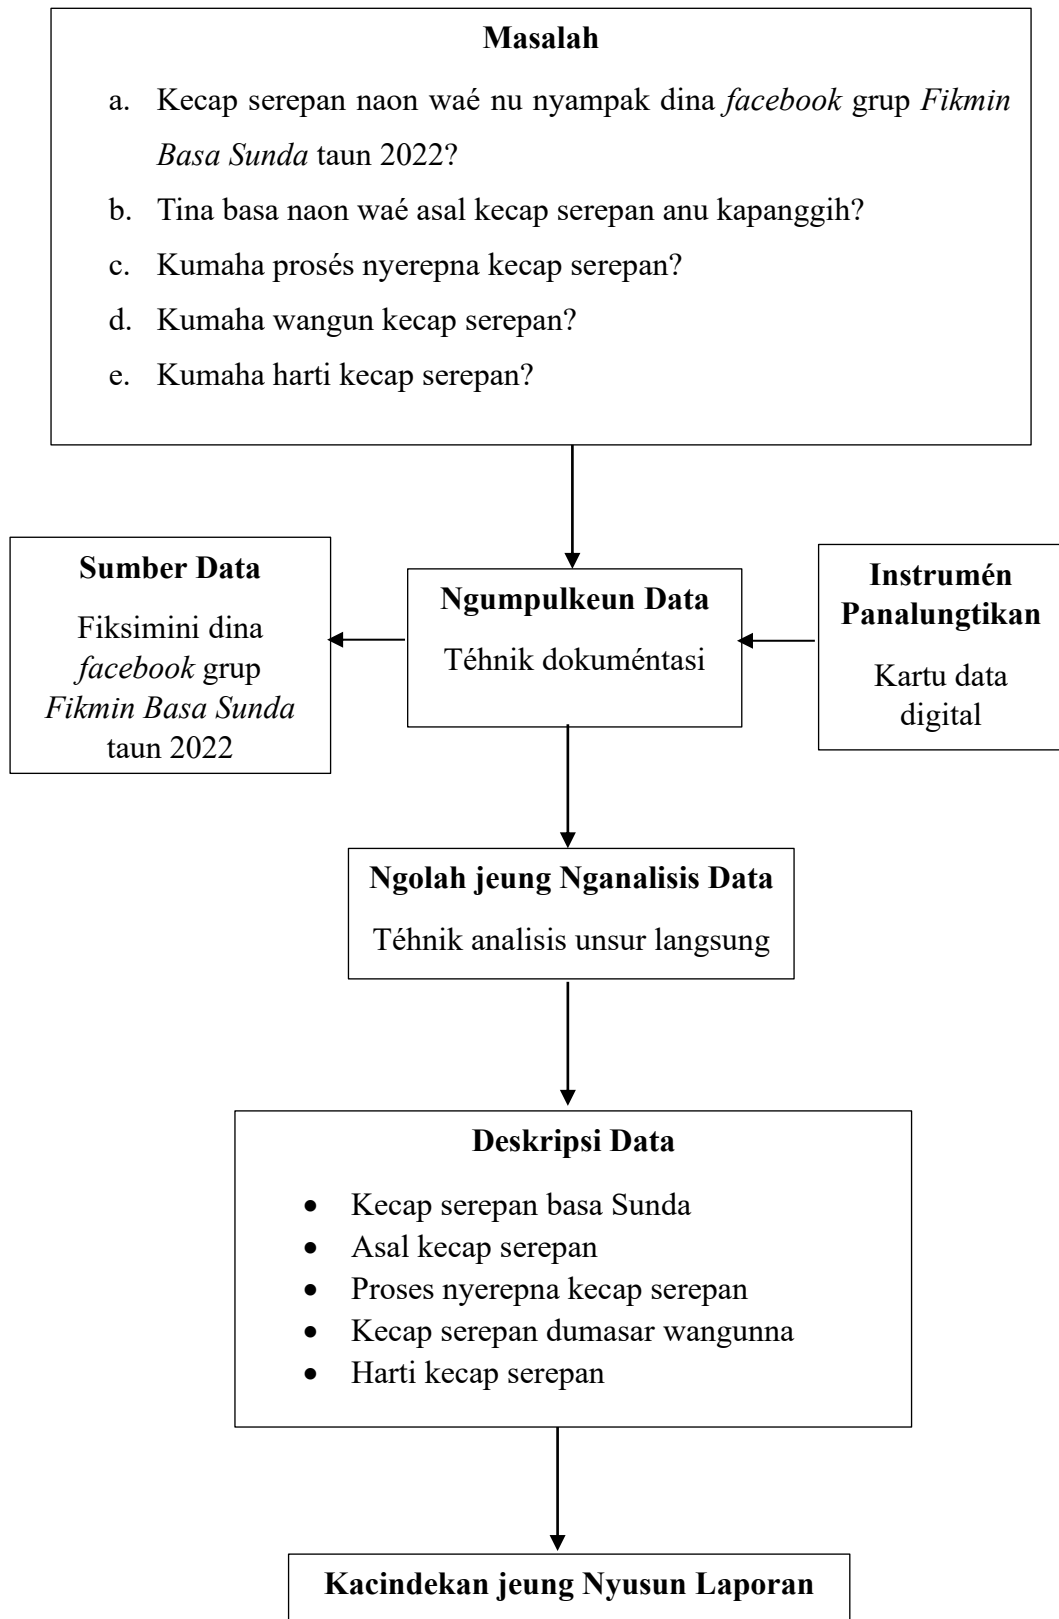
Masalah

a. Kecap serepan naon waé nu nyampak dina facebook grup Fikmin Basa Sunda taun 2022?
b. Tina basa naon waé asal kecap serepan anu kapanggih?
c. Kumaha prosés nyerepna kecap serepan?
d. Kumaha wangun kecap serepan?
e. Kumaha harti kecap serepan?

Sumber Data

Fiksimini dina facebook grup Fikmin Basa Sunda taun 2022

Ngumpulkeun Data

Téhnik dokuméntasi

Instrumén Panalungtikan

Kartu data digital

Ngolah jeung Nganalisis Data

Téhnik analisis unsur langsung

Deskripsi Data

- Kecap serepan basa Sunda
- Asal kecap serepan
- Proses nyerepna kecap serepan
- Kecap serepan dumasar wangunna
- Harti kecap serepan

Kacindekan jeung Nyusun Laporan